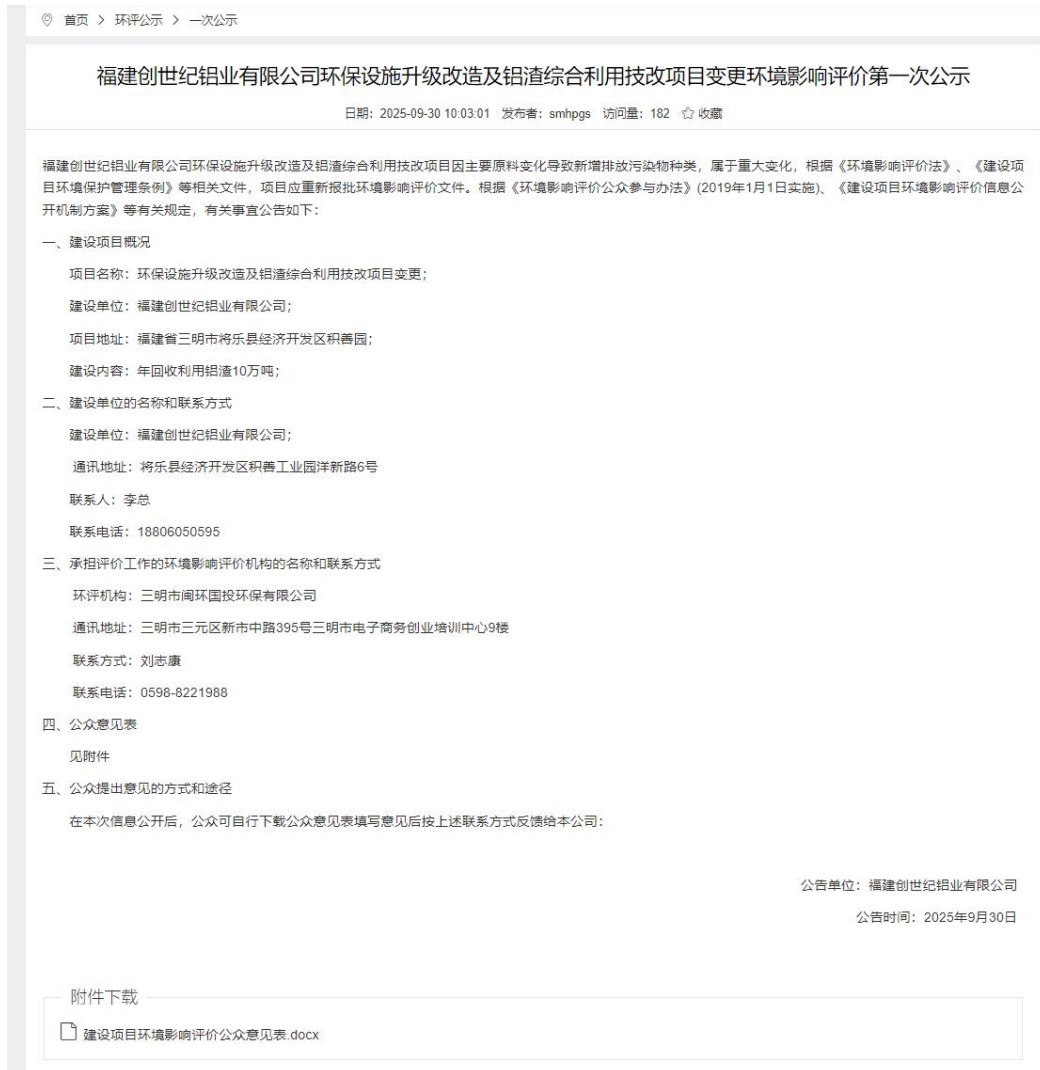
首页 > 环评公示 > 一次公示

福建创世纪铝业有限公司环保设施升级改造及铝渣综合利用技改项目变更环境影响评价第一次公示

日期：2025-09-30 10:03:01 发布者：smhpgs 访问量：182 收藏

福建创世纪铝业有限公司环保设施升级改造及铝渣综合利用技改项目因主要原料变化导致新增排放污染物种类，属于重大变化，根据《环境影响评价法》、《建设项目环境保护管理条例》等相关文件，项目应重新报批环境影响评价文件。根据《环境影响评价公众参与办法》(2019年1月1日实施)、《建设项目环境影响评价信息公开机制方案》等有关规定，有关事宜公告如下：

一、建设项目概况

项目名称：环保设施升级改造及铝渣综合利用技改项目变更；

建设单位：福建创世纪铝业有限公司；

项目地址：福建省三明市将乐县经济开发区积善园；

建设内容：年回收利用铝渣10万吨；

二、建设单位的名称和联系方式

建设单位：福建创世纪铝业有限公司；

通讯地址：将乐县经济开发区积善工业园洋新路6号

联系人：李总

联系电话：18806050595

三、承担评价工作的环境影响评价机构的名称和联系方式

环评机构：三明市闽环国投环保有限公司

通讯地址：三明市三元区新市中路395号三明市电子商务创业培训中心9楼

联系方式：刘志康

联系电话：0598-8221988

四、公众意见表

见附件

五、公众提出意见的方式和途径

在本次信息公开后，公众可自行下载公众意见表填写意见后按上述联系方式反馈给本公司：

公告单位：福建创世纪铝业有限公司

公告时间：2025年9月30日

附件下载

建设项目环境影响评价公众意见表.docx